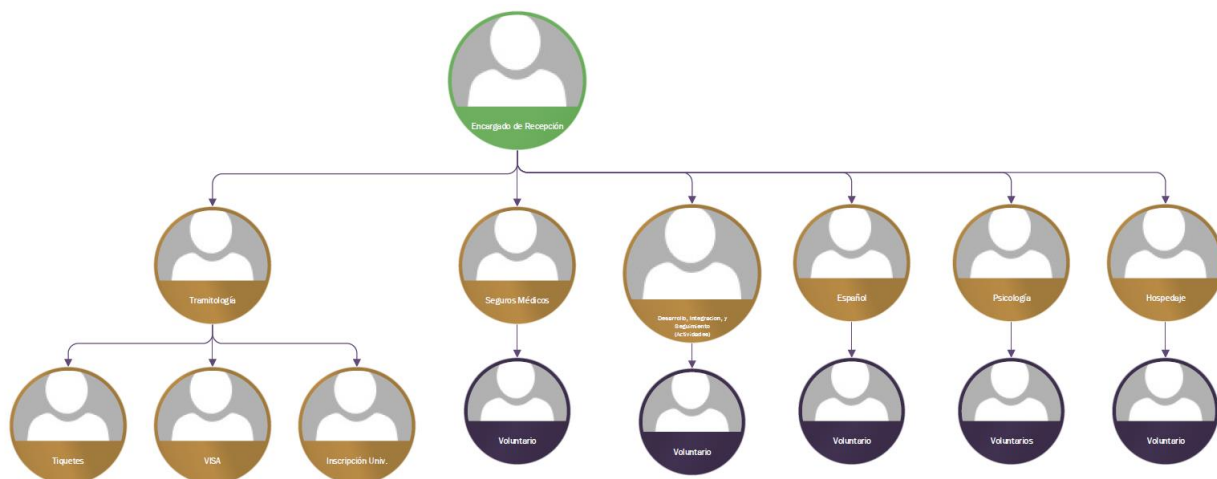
Encargado de Recepción

Tramitología

Seguros Médicos

Desarrollo, Integracion, y Seguimiento (Actividades)

Español

Psicología

Hospedaje

Tiquetes

VISA

Inscripción Univ.

Voluntario

Voluntario

Voluntario

Voluntarios

Voluntario